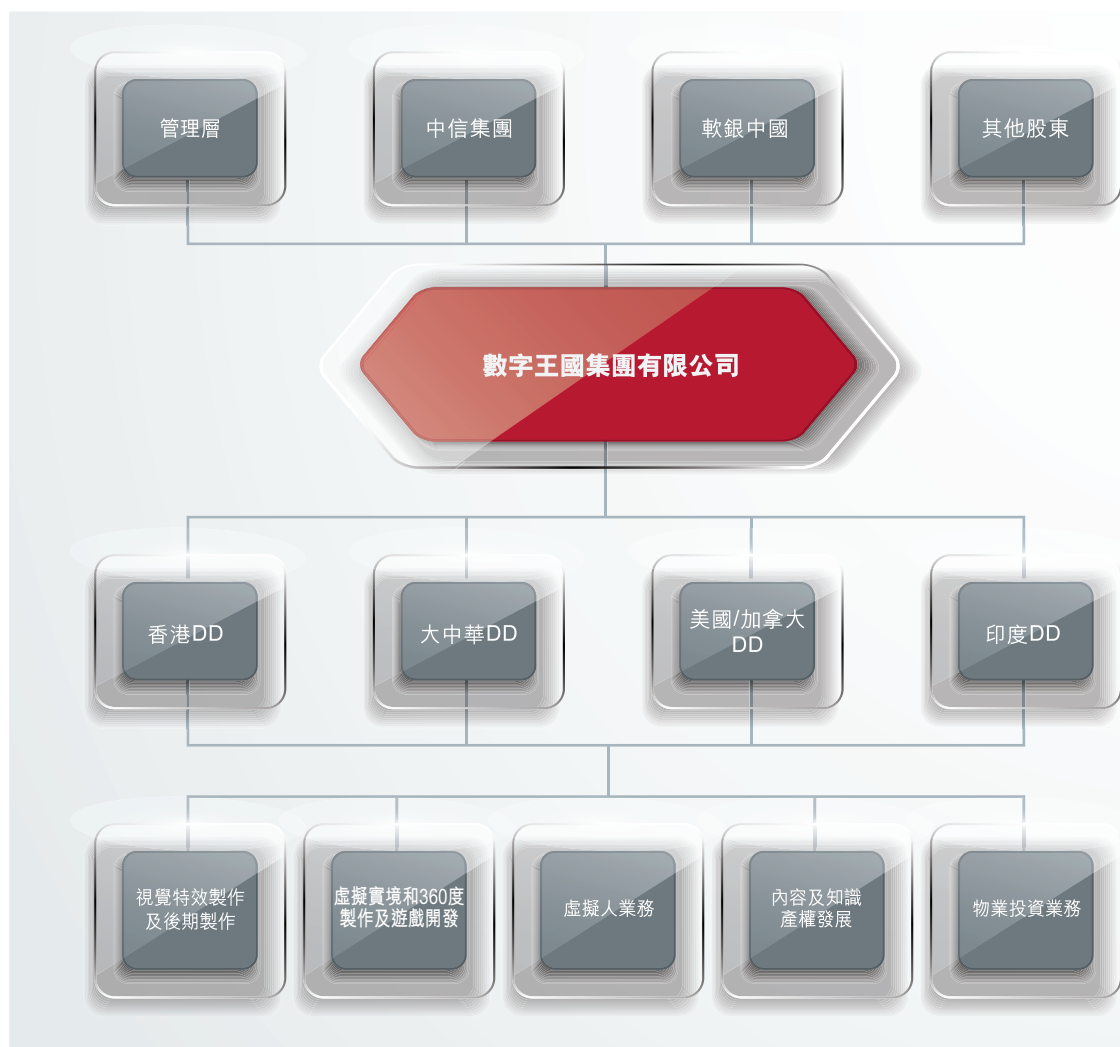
管理層

中信集團

軟銀中國

其他股東

數字王國集團有限公司

香港DD

大中華DD

美國/加拿大 DD

印度DD

視覺特效製作及後期製作

虛擬實境和360度製作及遊戲開發

虛擬人業務

內容及知識產權發展

物業投資業務